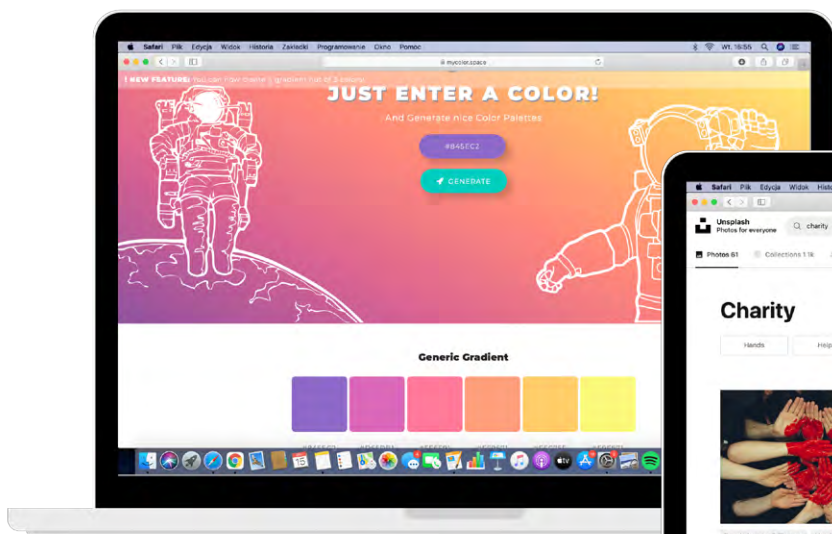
Safari Plik Edycja Widok Historia Zakładki Programowanie Okno Pomoc

Wt. 16:55

mycolor.space

! NEW FEATURE: You can now create a gradient out of 3 colors!

JUST ENTER A COLOR!

And Generate nice Color Palettes

#845EC2

GENERATE

Generic Gradient

Safari Plik Edycja Widok Histo

Unsplash
Photos for everyone

charity

Photos 61

Collections 1.1k

Charity

Hands

Help